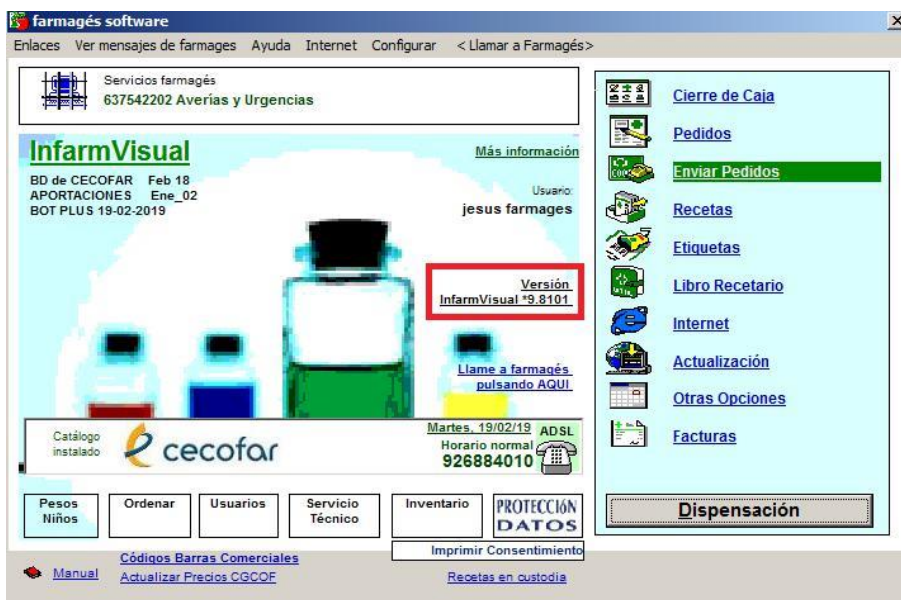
farmagés software

Enlaces Ver mensajes de farmages Ayuda Internet Configurar < Llamar a Farmagés>

Servicios farmagés
637542202 Averías y Urgencias

InfarmVisual

Más información

BD de CECOFAR Feb 18
APORTACIONES Ene_02
BOT PLUS 19-02-2019

Usuario:
jesus farmages

Versión
InfarmVisual *9.8101

Llame a farmagés pulsando AQUI

Catálogo instalado

cecofar

Martes, 19/02/19 ADSL
Horario normal
926884010

Pesos Niños

Ordenar

Usuarios

Servicio Técnico

Inventario

PROTECCIÓN DATOS

Imprimir Consentimiento

Manual

Códigos Barras Comerciales
Actualizar Precios CGCOF

Recetas en custodia

Cierre de Caja

Pedidos

Enviar Pedidos

Recetas

Etiquetas

Libro Recetario

Internet

Actualización

Otras Opciones

Facturas

Dispensación